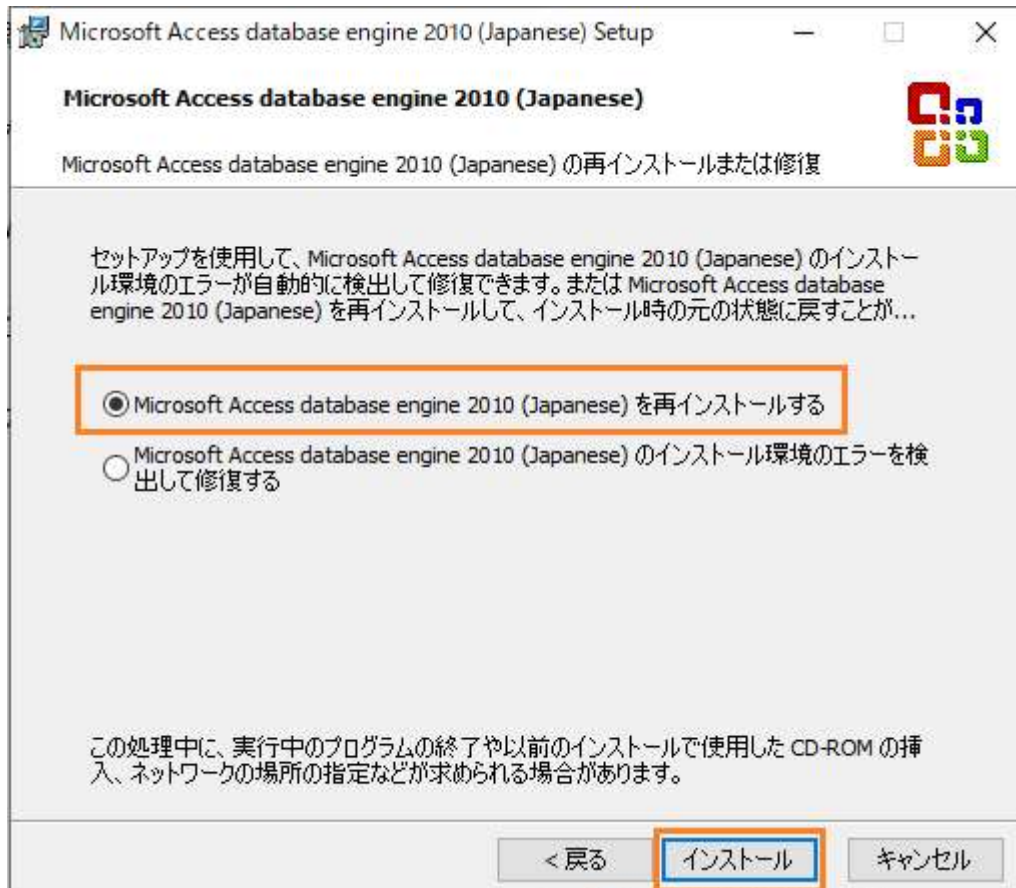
Microsoft Access database engine 2010 (Japanese) Setup

Microsoft Access database engine 2010 (Japanese)

Microsoft Access database engine 2010 (Japanese) の再インストールまたは修復

セットアップを使用して、Microsoft Access database engine 2010 (Japanese) のインストール環境のエラーが自動的に検出して修復できます。または Microsoft Access database engine 2010 (Japanese) を再インストールして、インストール時の元の状態に戻すことが…

Microsoft Access database engine 2010 (Japanese) を再インストールする

Microsoft Access database engine 2010 (Japanese) のインストール環境のエラーを検出して修復する

この処理中に、実行中のプログラムの終了や以前のインストールで使用した CD-ROM の挿入、ネットワークの場所の指定などが求められる場合があります。

< 戻る
インストール
キャンセル